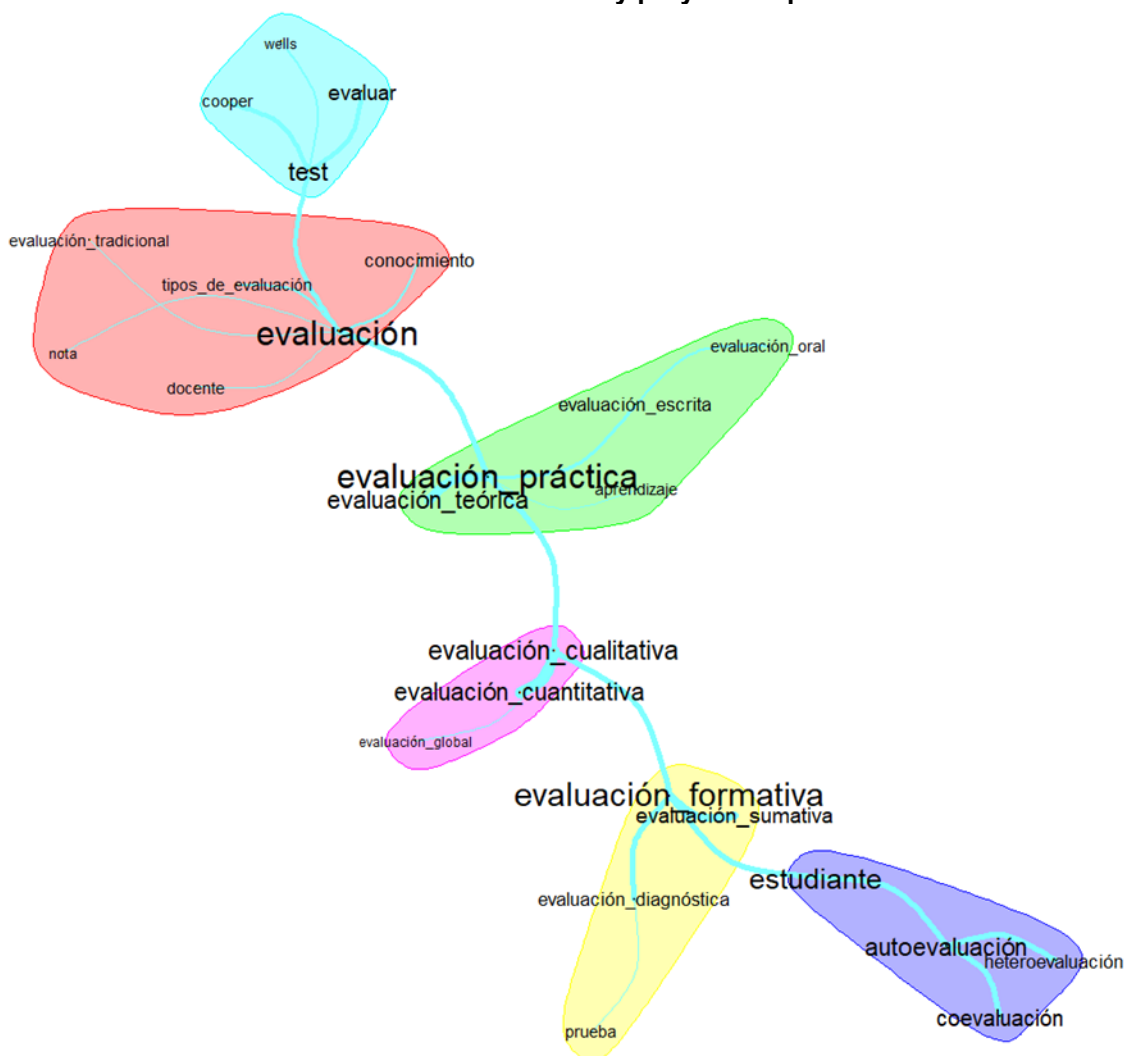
wells
cooper
evaluar
test
evaluación_tradicional
conocimiento
tipos_de_evaluación
evaluación
nota
docente
evaluación_oral
evaluación_escrita
evaluación_práctica
aprendizaje
evaluación_teórica
evaluación_cualitativa
evaluación_cuantitativa
evaluación_global
evaluación_formativa
evaluación_sumativa
estudiante
evaluación_diagnóstica
autoevaluación
heteroevaluación
coevaluación
prueba